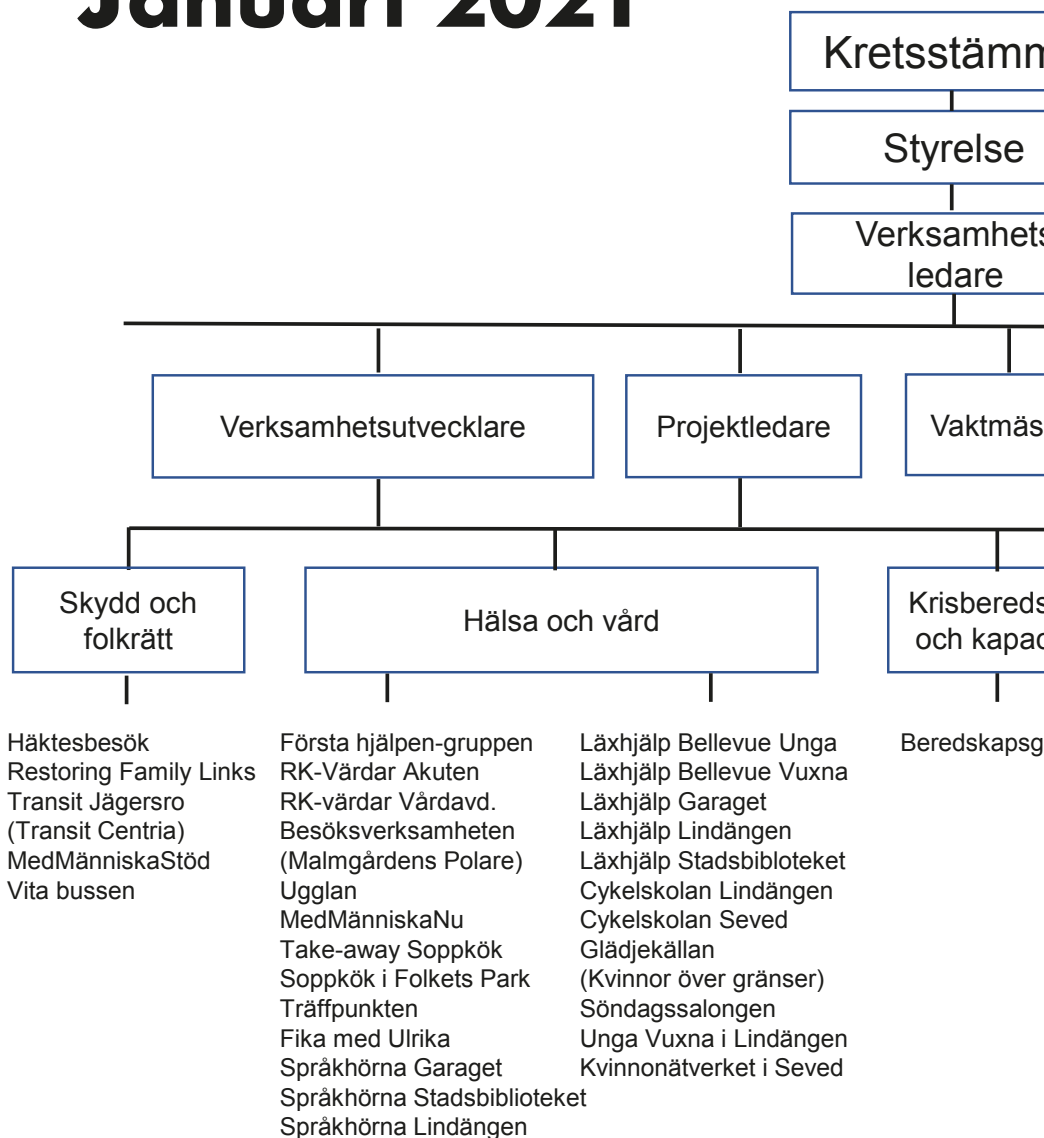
Januari 2021

Kretsstämm

Styrelse

Verksamhets ledare

Verksamhetsutvecklare

Projektledare

Vaktmäs

Skydd och folkrätt

Hälsa och vård

Krisbereds och kapac

Häktesbesök
Restoring Family Links
Transit Jägersro
(Transit Centria)
MedMänniskaStöd
Vita bussen

Första hjälpen-gruppen
RK-Värdar Akuten
RK-värdar Vårdavd.
Besöksverksamheten
(Malmgårdens Polare)
Ugglan
MedMänniskaNu
Take-away Soppkök
Soppkök i Folkets Park
Träffpunkten
Fika med Ulrika
Språkhörna Garaget
Språkhörna Stadsbiblioteket
Språkhörna Lindängen

Läxhjälp Bellevue Unga
Läxhjälp Bellevue Vuxna
Läxhjälp Garaget
Läxhjälp Lindängen
Läxhjälp Stadsbibloteket
Cykelskolan Lindängen
Cykelskolan Seved
Glädjekällan
(Kvinnor över gränser)
Söndagssalongen
Unga Vuxna i Lindängen
Kvinnonätverket i Seved

Beredskapsg